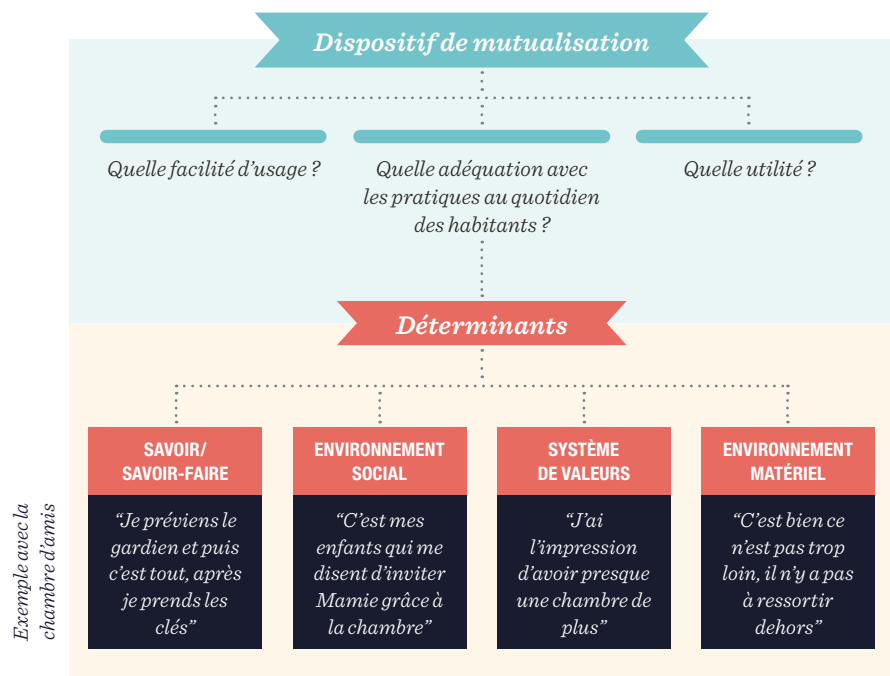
Dispositif de mutualisation

Quelle facilité d'usage ?

Quelle adéquation avec les pratiques au quotidien des habitants ?

Quelle utilité ?

Déterminants

Exemple avec la chambre d'amis

| SAVOIR/ SAVOIR-FAIRE | ENVIRONNEMENT SOCIAL | SYSTÈME DE VALEURS | ENVIRONNEMENT MATÉRIEL |
|---|---|---|---|
| "Je préviens le gardien et puis c'est tout, après je prends les clés" | "C'est mes enfants qui me disent d'inviter Mamie grâce à la chambre" | "J'ai l'impression d'avoir presque une chambre de plus" | "C'est bien ce n'est pas trop loin, il n'y a pas à ressortir dehors" |